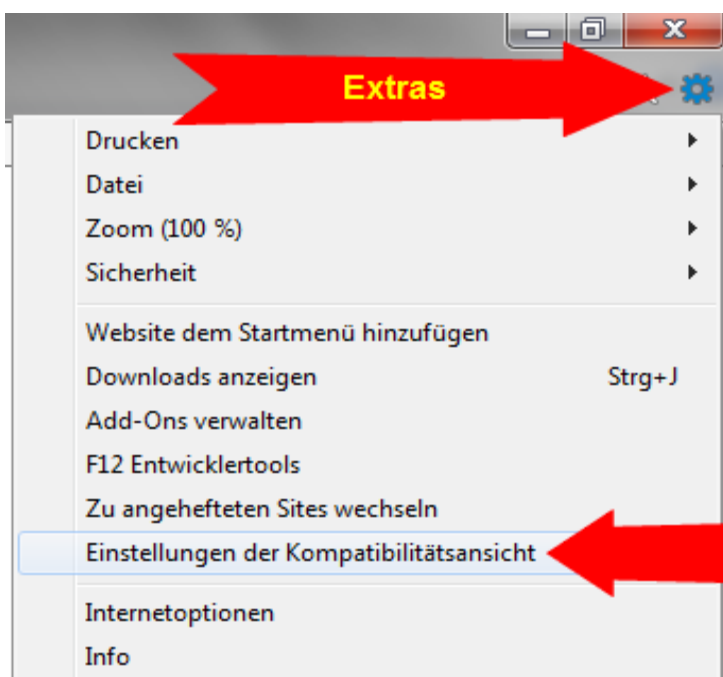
Extras

Drucken
Datei
Zoom (100 %)
Sicherheit

Website dem Startmenü hinzufügen
Downloads anzeigen Strg+J
Add-Ons verwalten
F12 Entwicklertools
Zu angehefteten Sites wechseln
Einstellungen der Kompatibilitätsansicht

Internetoptionen
Info